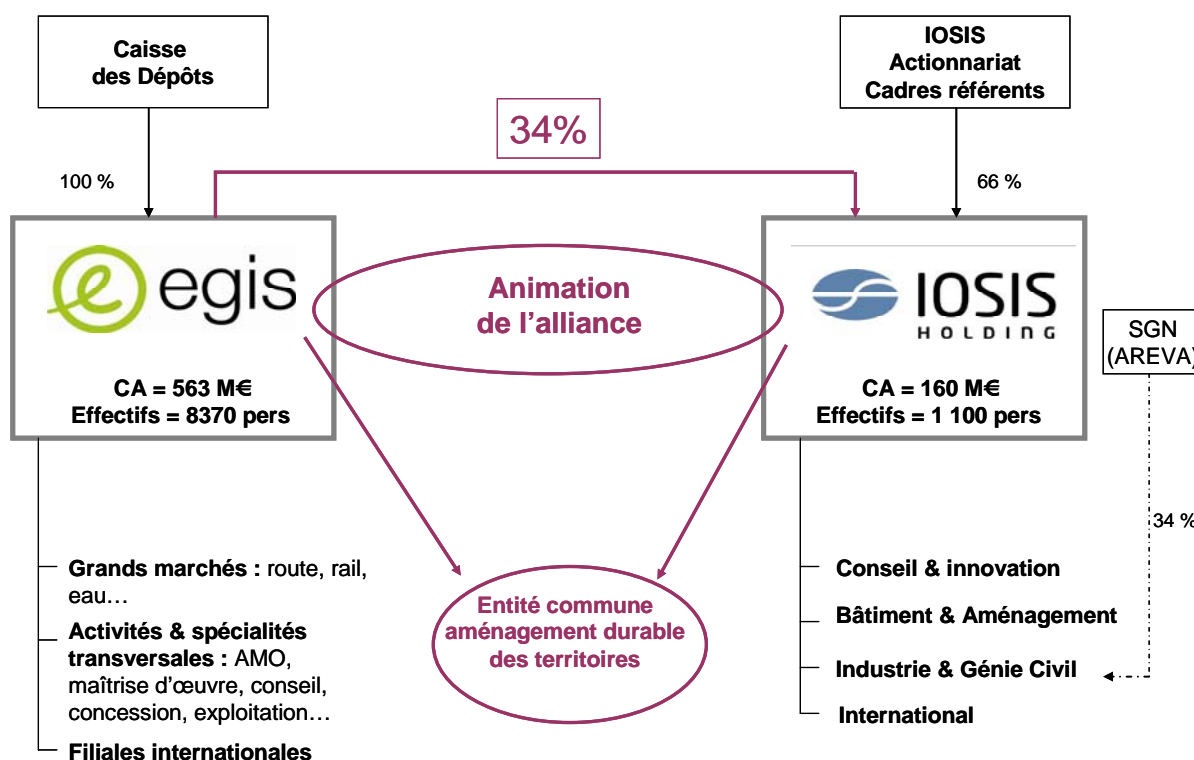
Caisse des Dépôts

IOSIS
Actionnariat
Cadres référents

34%

100 %

66 %

egis

Animation de l'alliance

IOSIS
HOLDING

SGN (AREVA)

CA = 563 M€
Effectifs = 8370 pers

CA = 160 M€
Effectifs = 1 100 pers

34 %

Grands marchés : route, rail, eau…

Activités & spécialités transversales : AMO, maîtrise d'œuvre, conseil, concession, exploitation…

Filiales internationales

Entité commune aménagement durable des territoires

Conseil & innovation

Bâtiment & Aménagement

Industrie & Génie Civil

International